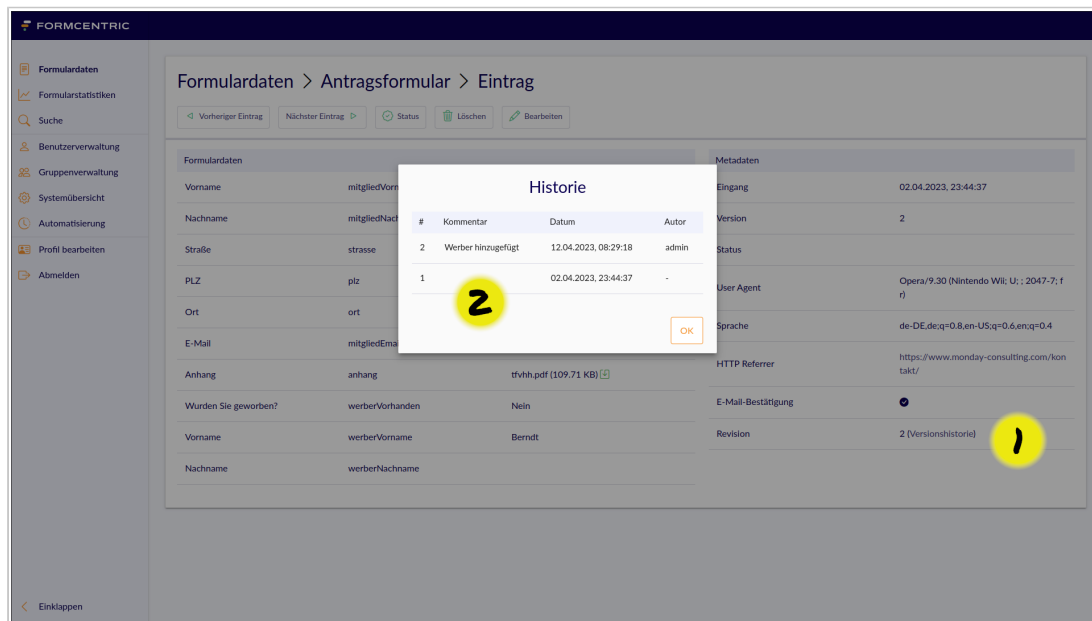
FORMCENTRIC

Formulardaten
Formularstatistiken
Suche
Benutzerverwaltung
Gruppenverwaltung
Systemübersicht
Automatisierung
Profil bearbeiten
Abmelden

Einklappen

Formulardaten > Antragsformular > Eintrag

Vorheriger Eintrag
Nächster Eintrag
Status
Löschen
Bearbeiten

Formulardaten

| | | |
|---|---|---|
| Vorname | mitgliedVorn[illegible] | |
| Nachname | mitgliedNach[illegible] | |
| Straße | strasse | |
| PLZ | plz | |
| Ort | ort | |
| E-Mail | mitgliedEmai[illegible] | |
| Anhang | anhang | tfvhh.pdf (109.71 KB) |
| Wurden Sie geworben? | werberVorhanden | Nein |
| Vorname | werberVorname | Berndt |
| Nachname | werberNachname | |

Metadaten

| | |
|---|---|
| Eingang | 02.04.2023, 23:44:37 |
| Version | 2 |
| Status | |
| User Agent | Opera/9.30 (Nintendo Wii; U; ; 2047-7; fr) |
| Sprache | de-DE,de;q=0.8,en-US;q=0.6,en;q=0.4 |
| HTTP Referrer | https://www.monday-consulting.com/kontakt/ |
| E-Mail-Bestätigung | |
| Revision | 2 (Versionshistorie) |

1

Historie

| # | Kommentar | Datum | Autor |
|---|---|---|---|
| 2 | Werber hinzugefügt | 12.04.2023, 08:29:18 | admin |
| 1 | | 02.04.2023, 23:44:37 | - |

2

OK